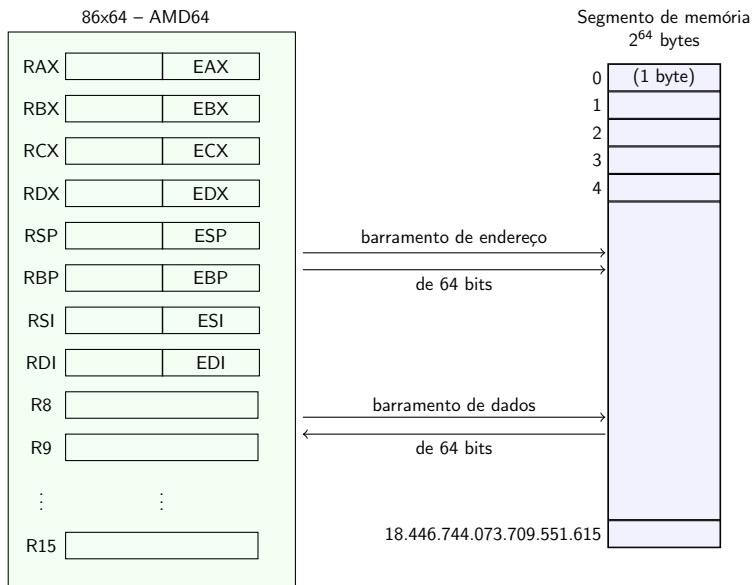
86x64 – AMD64

RAX EAX
RBX EBX
RCX ECX
RDX EDX
RSP ESP
RBP EBP
RSI ESI
RDI EDI
R8
R9
⋮ ⋮
R15

barramento de endereço
de 64 bits

barramento de dados
de 64 bits

Segmento de memória
$2^{64}$ bytes

0 (1 byte)
1
2
3
4

18.446.744.073.709.551.615